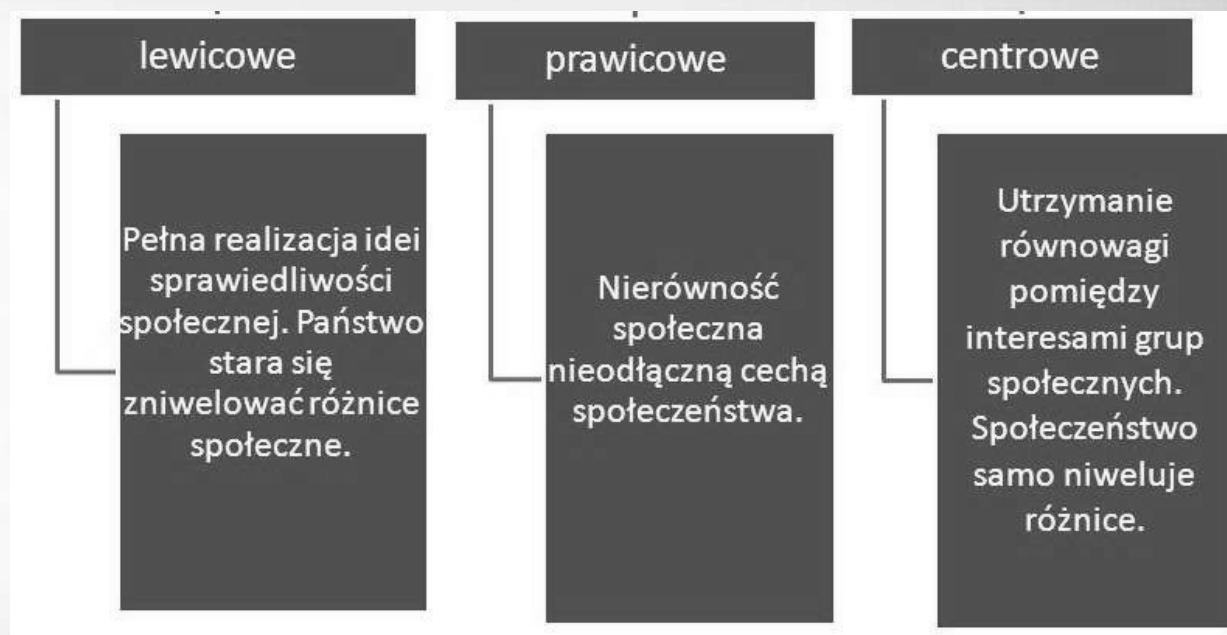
lewicowe

Pełna realizacja idei sprawiedliwości społecznej. Państwo stara się zniwelować różnice społeczne.

prawicowe

Nierówność społeczna nieodłączną cechą społeczeństwa.

centrowe

Utrzymanie równowagi pomiędzy interesami grup społecznych. Społeczeństwo samo niweluje różnice.